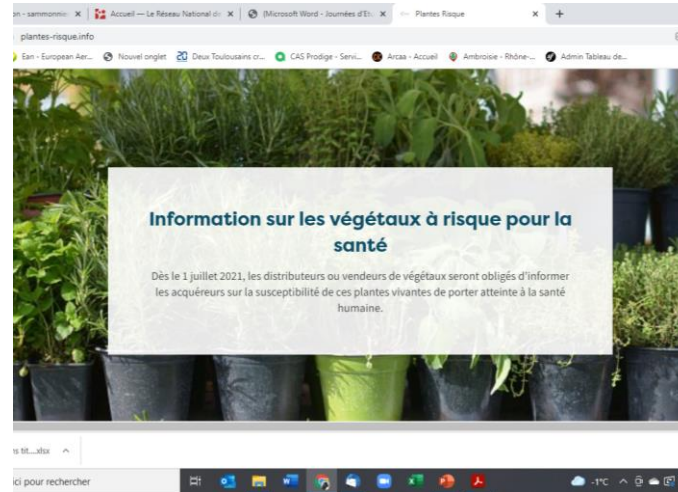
on - sammonnie ×
Accueil — Le Réseau National d ×
(Microsoft Word - Journées d'Et ×
Plantes Risque ×
+

plantes-risque.info

Ean - European Aer...
Nouvel onglet
Deux Toulousains cr...
CAS Prodige - Servi...
Arcaa - Accueil
Ambroisie - Rhône-...
Admin Tableau de...

Information sur les végétaux à risque pour la santé

Dès le 1 juillet 2021, les distributeurs ou vendeurs de végétaux seront obligés d'informer les acquéreurs sur la susceptibilité de ces plantes vivantes de porter atteinte à la santé humaine.

s tit....xlsx ^

ici pour rechercher

-1°C